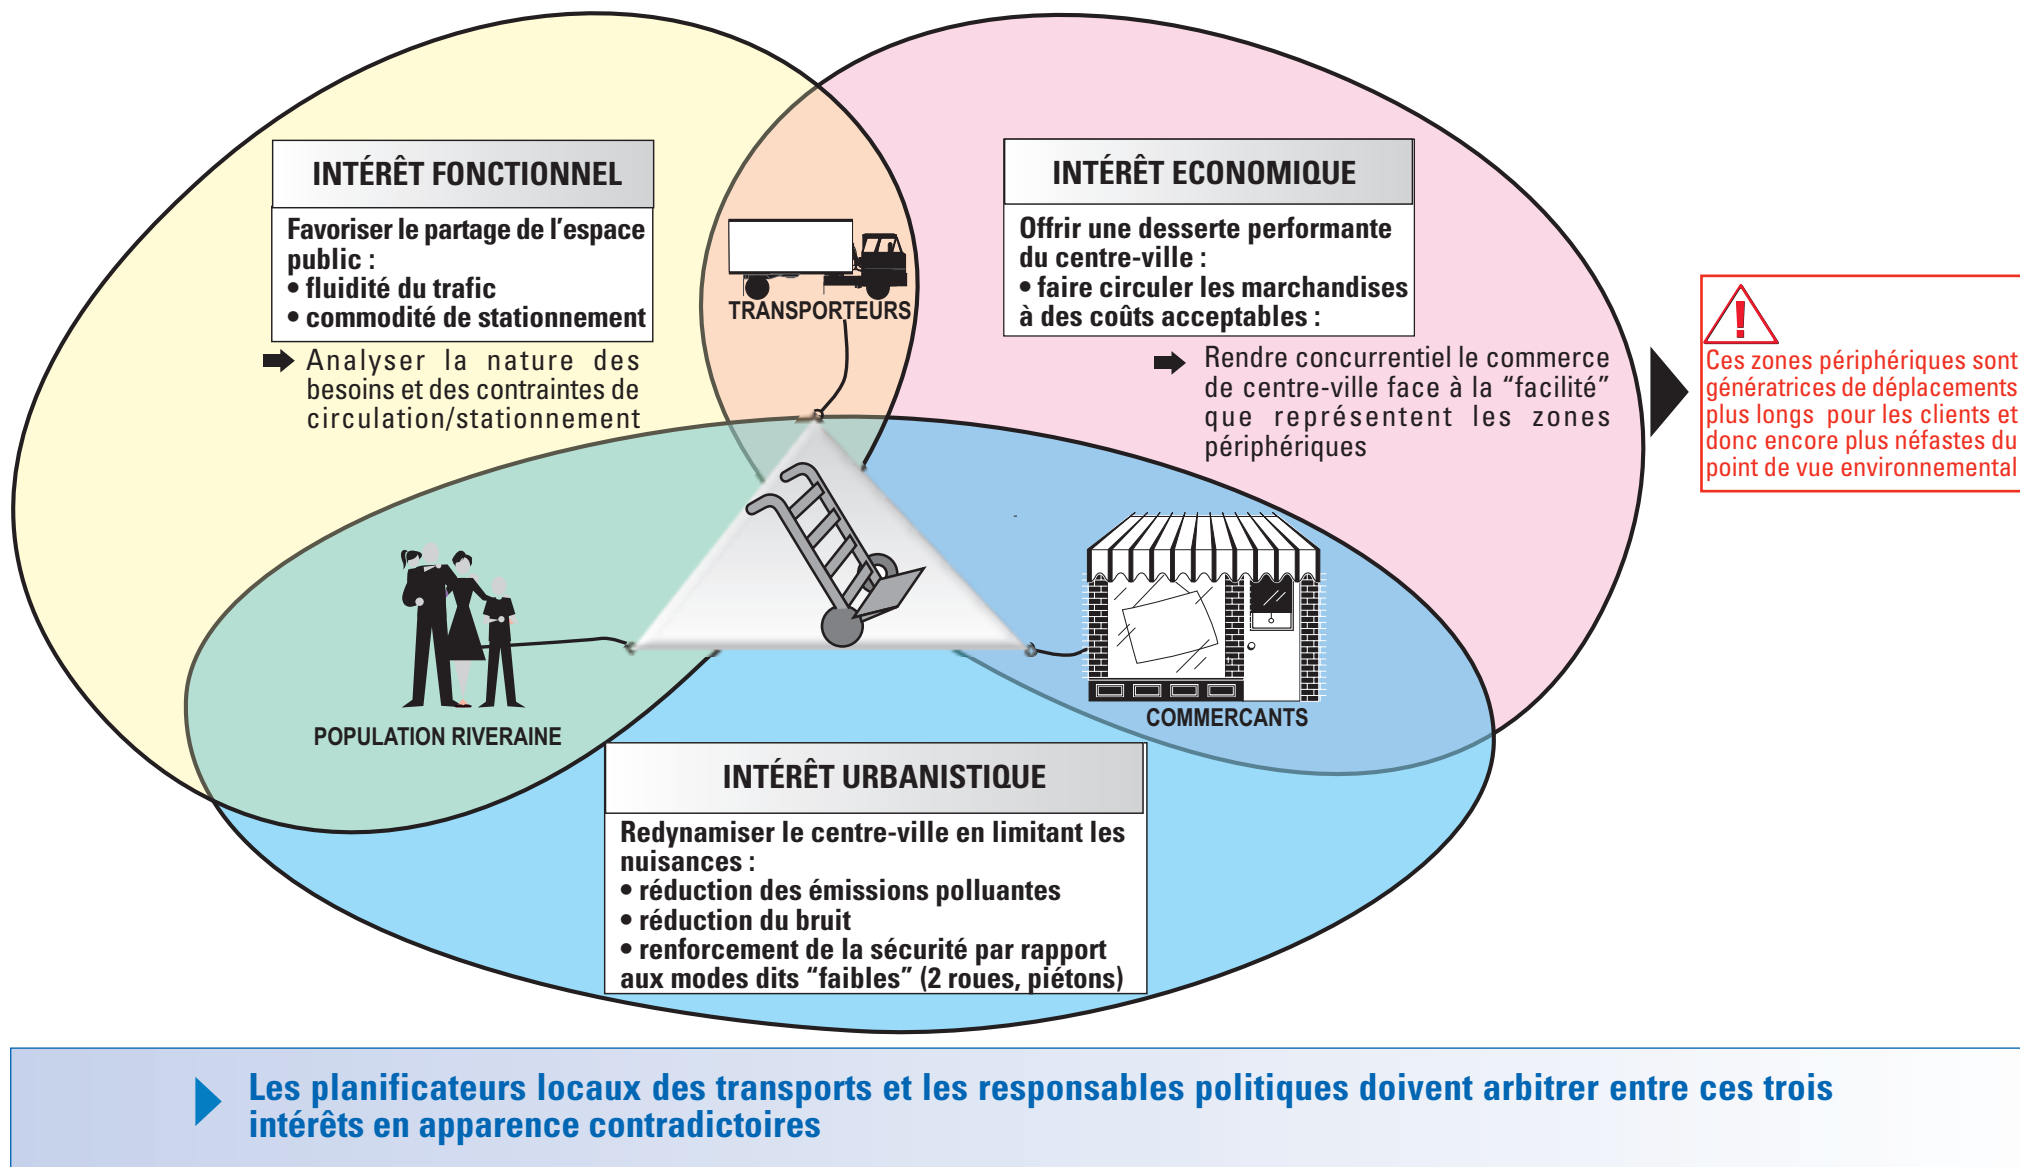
INTÉRÊT FONCTIONNEL

Favoriser le partage de l'espace public :
• fluidité du trafic
• commodité de stationnement

Analyser la nature des besoins et des contraintes de circulation/stationnement

TRANSPORTEURS

INTÉRÊT ECONOMIQUE

Offrir une desserte performante du centre-ville :
• faire circuler les marchandises à des coûts acceptables :

Rendre concurrentiel le commerce de centre-ville face à la "facilité" que représentent les zones périphériques

Ces zones périphériques sont génératrices de déplacements plus longs pour les clients et donc encore plus néfastes du point de vue environnemental

POPULATION RIVERAINE

COMMERCANTS

INTÉRÊT URBANISTIQUE

Redynamiser le centre-ville en limitant les nuisances :
• réduction des émissions polluantes
• réduction du bruit
• renforcement de la sécurité par rapport aux modes dits "faibles" (2 roues, piétons)

Les planificateurs locaux des transports et les responsables politiques doivent arbitrer entre ces trois intérêts en apparence contradictoires